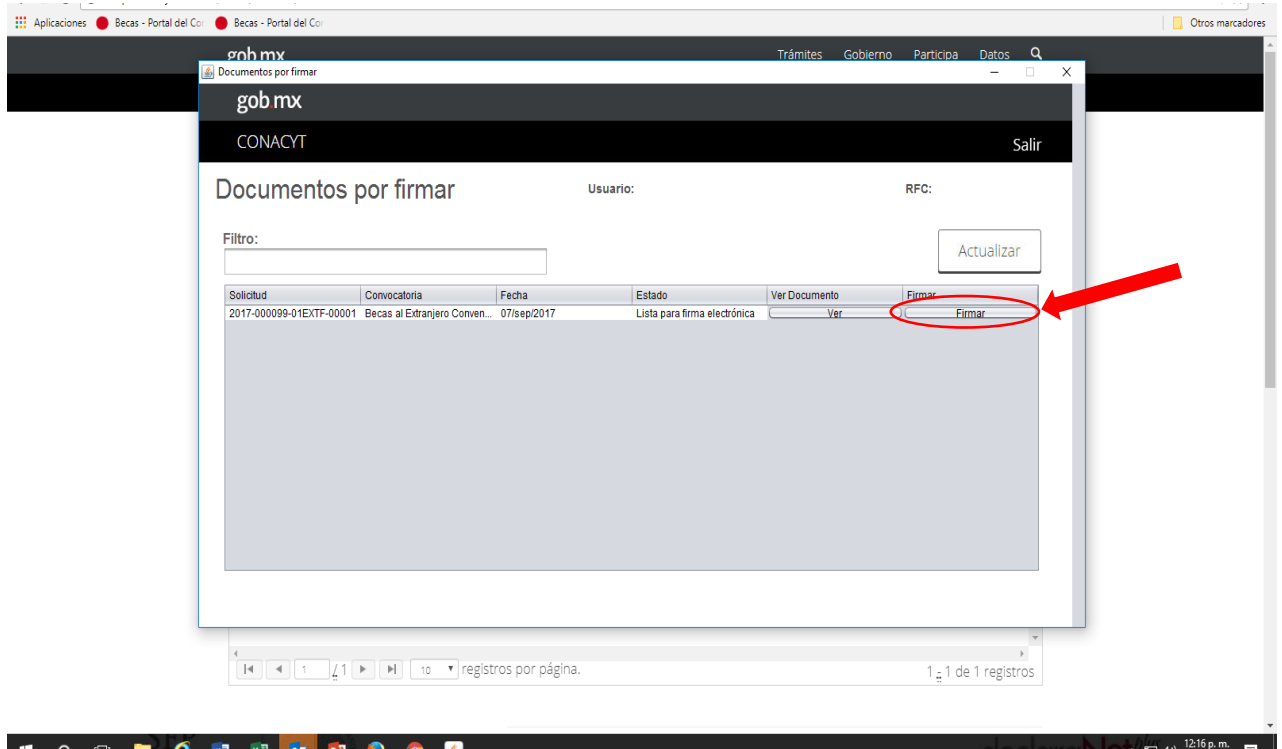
Aplicaciones Becas - Portal del Co Becas - Portal del Co Otros marcadores

gob.mx Trámites Gobierno Participa Datos

Documentos por firmar

gob.mx

CONACYT Salir

Documentos por firmar Usuario: RFC:

Filtro:

Actualizar

| Solicitud | Convocatoria | Fecha | Estado | Ver Documento | Firmar |
|---|---|---|---|---|---|
| 2017-000099-01EXTF-00001 | Becas al Extranjero Conven... | 07/sep/2017 | Lista para firma electrónica | Ver | Firmar |

1 /1 10 registros por página. 1 - 1 de 1 registros

12:16 p. m.